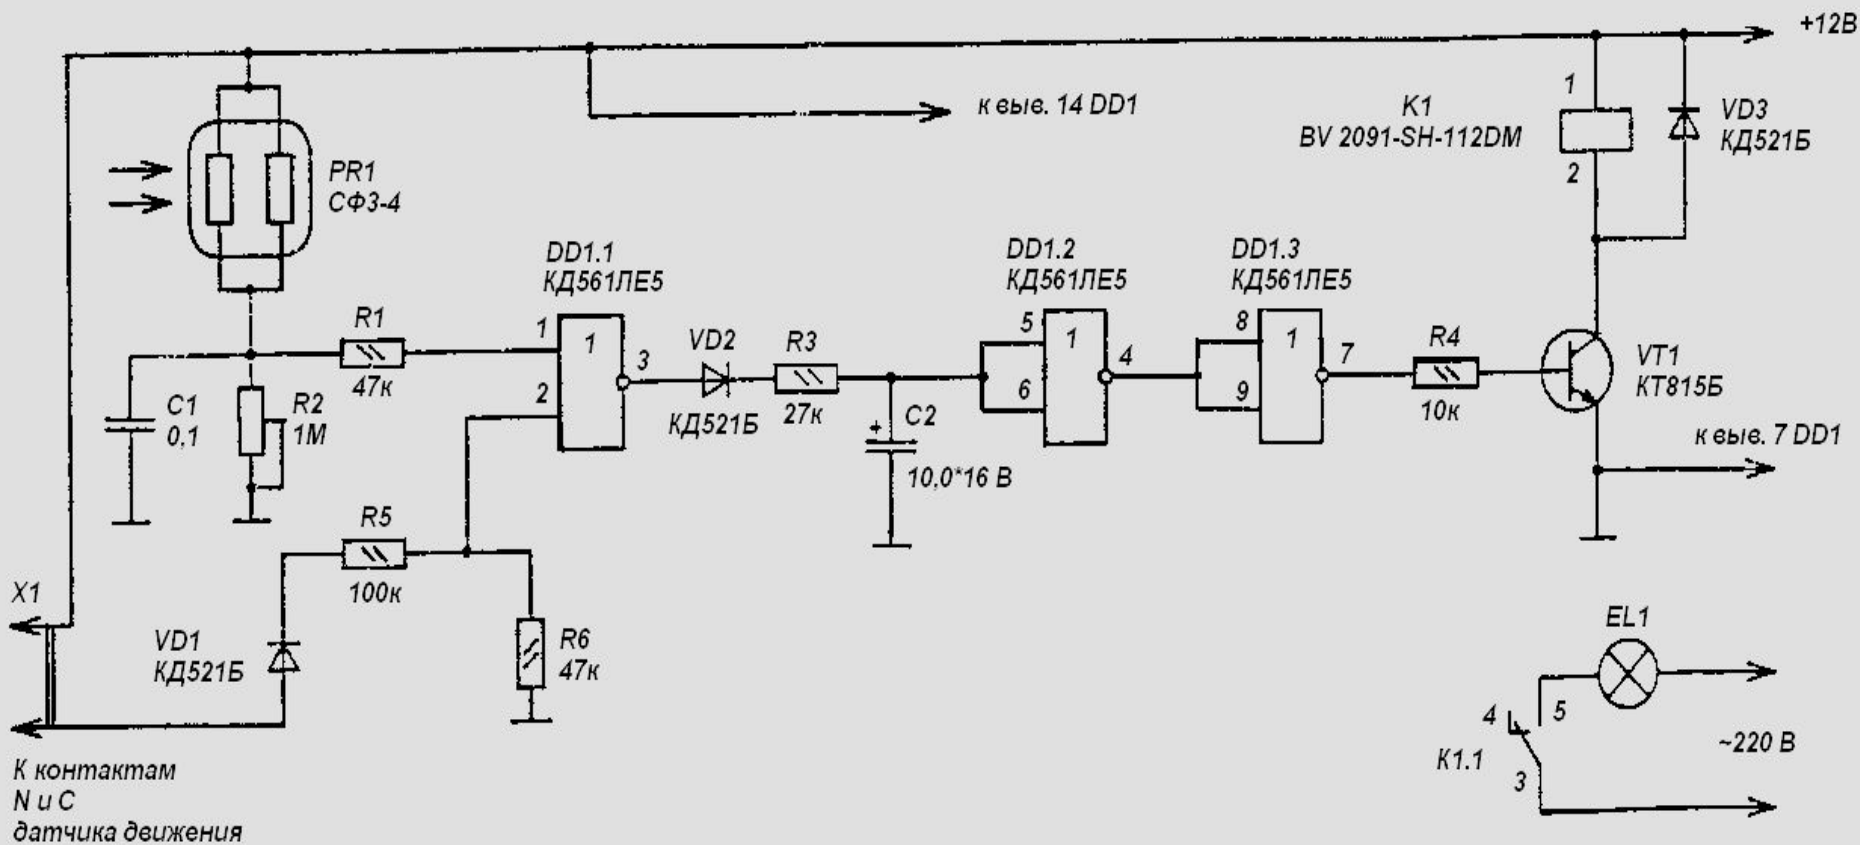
+12B

к выв. 14 DD1

K1
BV 2091-SH-112DM

1

2

VD3
КД521Б

PR1
СФ3-4

DD1.1
КД561ЛЕ5

DD1.2
КД561ЛЕ5

DD1.3
КД561ЛЕ5

R1
47к

1
2
1
3

VD2
КД521Б

R3
27к

5
6
1
4

8
9
1
7

R4
10к

VT1
КТ815Б

C1
0,1

R2
1M

C2
10,0*16 В

к выв. 7 DD1

R5
100к

X1

VD1
КД521Б

R6
47к

EL1

4
5

K1.1

3

~220 В

К контактам
N и С
датчика движения